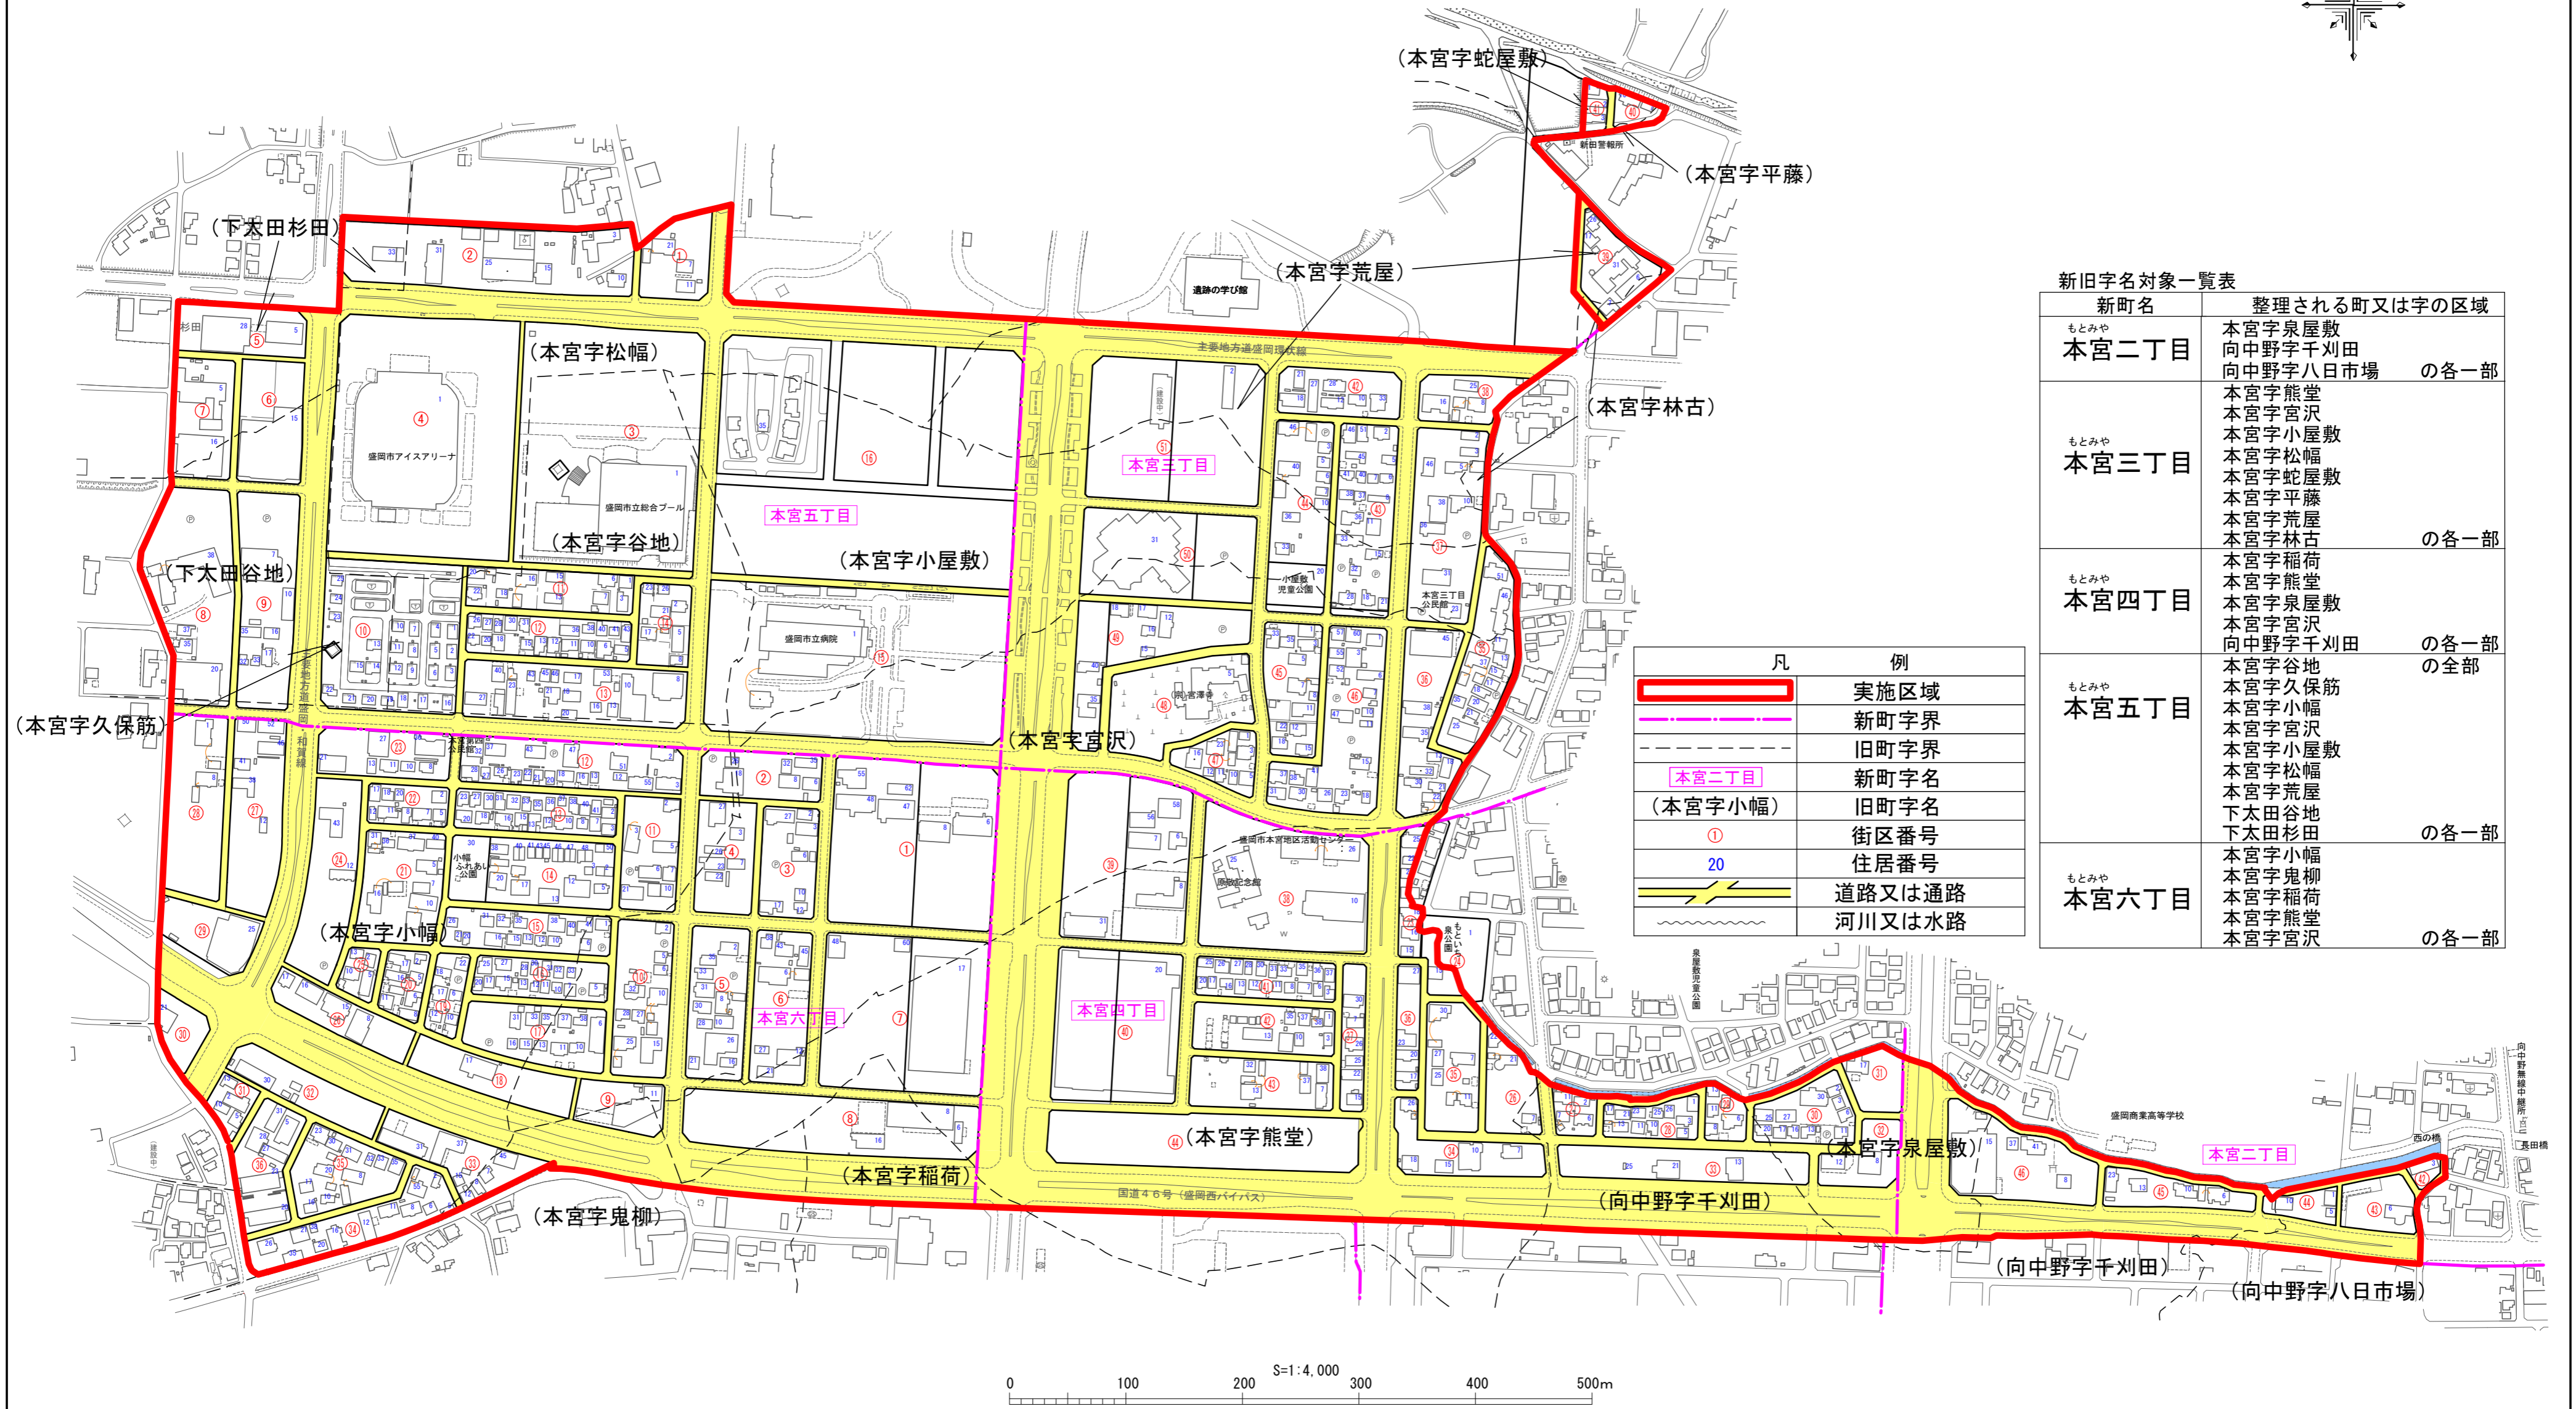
(本宮字蛇屋敷)
(本宮字平藤)
(下太田杉田)
(本宮字荒屋)
遺跡の学び館
(本宮字松幅)
(本宮字林古)
主要地方道盛岡環状線
盛岡市アイスアリーナ
盛岡市立総合プール
本宮五丁目
本宮三丁目
(本宮字谷地)
(下太田谷地)
(本宮字小屋敷)
盛岡市立病院
(本宮字久保筋)
(本宮字宮沢)
(本宮字小幅)
本宮六丁目
本宮四丁目
(本宮字熊堂)
(本宮字稲荷)
(本宮字泉屋敷)
(本宮字鬼柳)
国道46号(盛岡西バイパス)
(向中野字千刈田)
本宮二丁目
盛岡商業高等学校
(向中野字千刈田)
(向中野字八日市場)
新田警報所
盛岡市本宮地区活動センター
泉屋敷児童公園
もとみや泉公園
小屋敷児童公園
本宮三丁目公民館
小幅ふれあい公園
西の橋
長田橋

新旧字名対象一覧表

| 新町名 | 整理される町又は字の区域 |
|---|---|
| もとみや 本宮二丁目 | 本宮字泉屋敷 向中野字千刈田 向中野字八日市場 の各一部 |
| もとみや 本宮三丁目 | 本宮字熊堂 本宮字宮沢 本宮字小屋敷 本宮字松幅 本宮字蛇屋敷 本宮字平藤 本宮字荒屋 本宮字林古 の各一部 |
| もとみや 本宮四丁目 | 本宮字稲荷 本宮字熊堂 本宮字泉屋敷 本宮字宮沢 向中野字千刈田 の各一部 |
| もとみや 本宮五丁目 | 本宮字谷地 の全部 本宮字久保筋 本宮字小幅 本宮字宮沢 本宮字小屋敷 本宮字松幅 本宮字荒屋 下太田谷地 下太田杉田 の各一部 |
| もとみや 本宮六丁目 | 本宮字小幅 本宮字鬼柳 本宮字稲荷 本宮字熊堂 本宮字宮沢 の各一部 |

| 凡 | 例 |
|---|---|
| | 実施区域 |
| | 新町字界 |
| | 旧町字界 |
| 本宮二丁目 | 新町字名 |
| (本宮字小幅) | 旧町字名 |
| ① | 街区番号 |
| 20 | 住居番号 |
| | 道路又は通路 |
| | 河川又は水路 |

S=1:4,000
0 100 200 300 400 500m